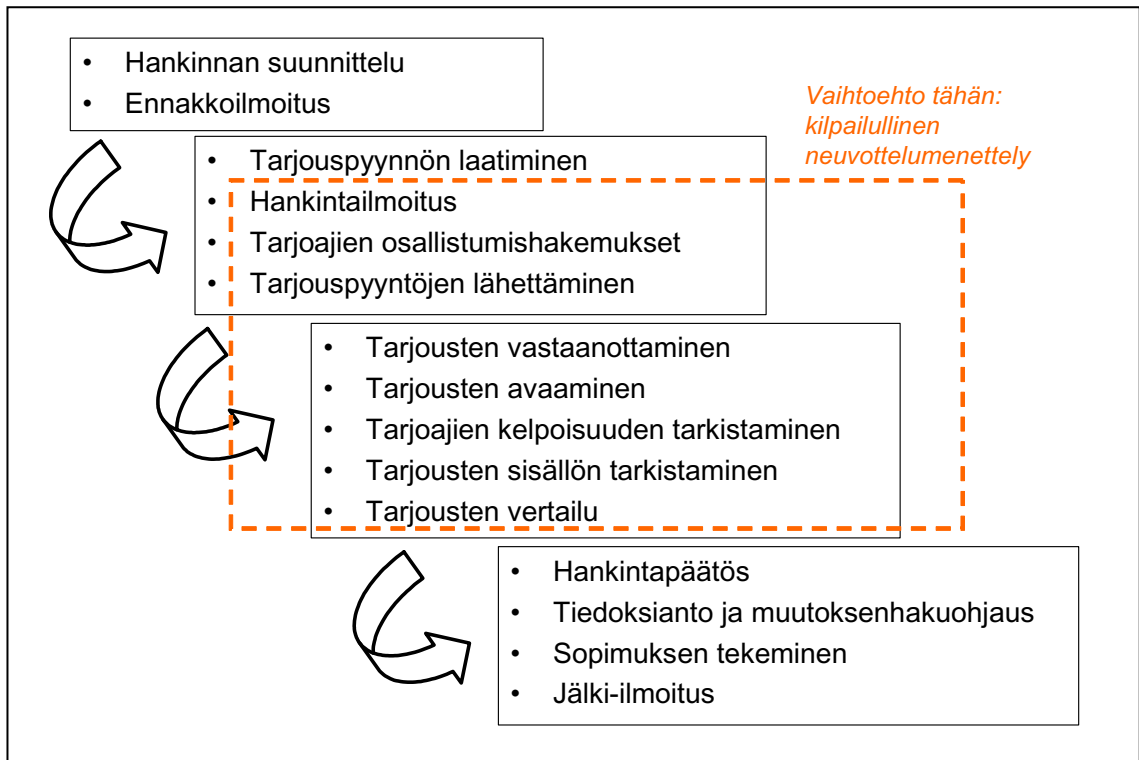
- Hankinnan suunnittelu
- Ennakkoilmoitus

Vaihtoehto tähän: kilpailullinen neuvottelumenettely

- Tarjouspyynnön laatiminen
- Hankintailmoitus
- Tarjoajien osallistumishakemukset
- Tarjouspyyntöjen lähettäminen

- Tarjousten vastaanottaminen
- Tarjousten avaaminen
- Tarjoajien kelpoisuuden tarkistaminen
- Tarjousten sisällön tarkistaminen
- Tarjousten vertailu

- Hankintapäätös
- Tiedoksianto ja muutoksenhakuohjaus
- Sopimuksen tekeminen
- Jälki-ilmoitus